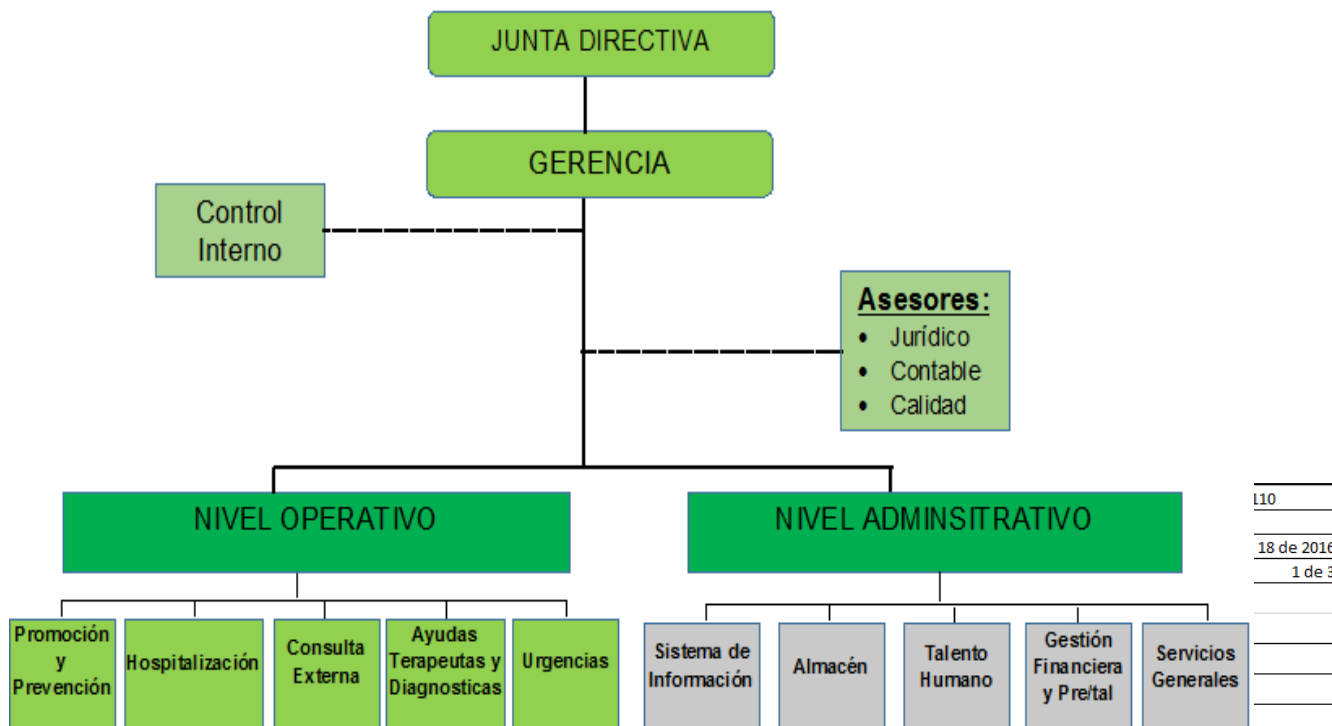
JUNTA DIRECTIVA

GERENCIA

Control Interno

Asesores:
• Jurídico
• Contable
• Calidad

NIVEL OPERATIVO

NIVEL ADMINSITRATIVO

Promoción y Prevención

Hospitalización

Consulta Externa

Ayudas Terapeutas y Diagnosticas

Urgencias

Sistema de Información

Almacén

Talento Humano

Gestión Financiera y Pre/tal

Servicios Generales

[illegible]10

18 de 201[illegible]

1 de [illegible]